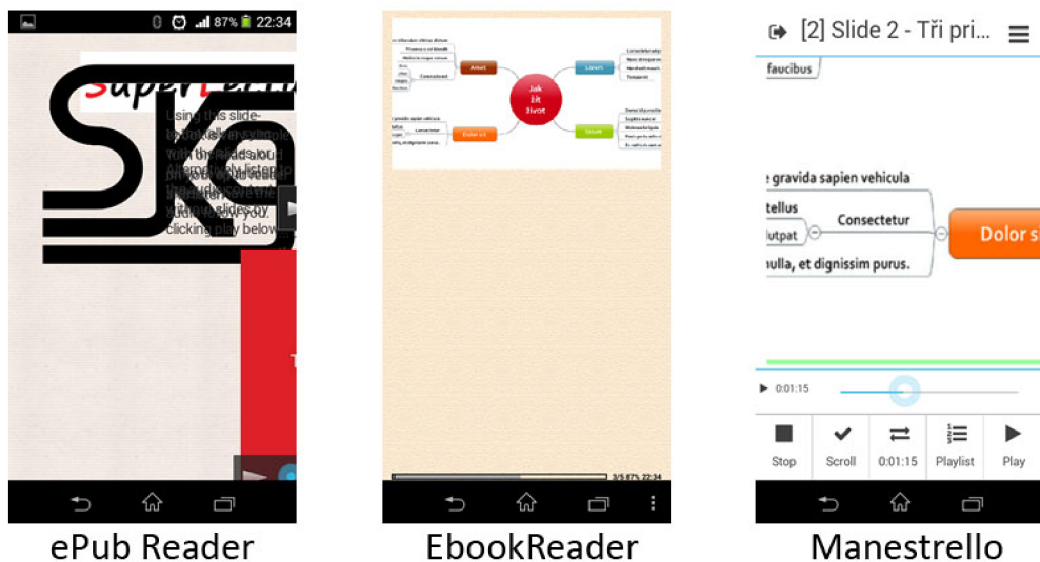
87% 22:34

Using this slide-
With the slides and
clicking play below

Jak žít život

Amet

Lorem

Dolor sit

Ipsum

3/5 87% 22:34

[2] Slide 2 - Tři pri...

faucibus

gravida sapien vehicula

tellus

Consectetur

Dolor s

utpat

ulla, et dignissim purus.

0:01:15

Stop

Scroll

0:01:15

Playlist

Play

ePub Reader

EbookReader

Manestrello